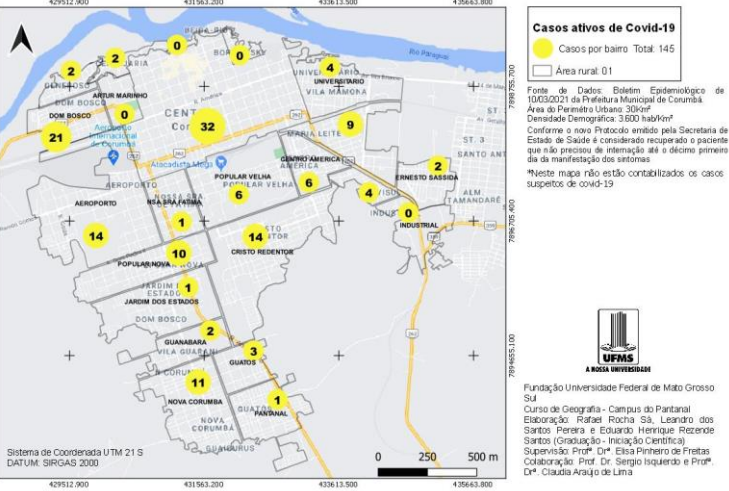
429512.900 431563.200 433613.500 435663.800

Casos ativos de Covid-19

Casos por bairro Total: 145

Área rural: 01

Fonte de Dados: Boletim Epidemiológico de 10/03/2021 da Prefeitura Municipal de Corumbá.
Área do Perímetro Urbano: 30Km²
Densidade Demográfica: 3.600 hab/Km²
Conforme o novo Protocolo emitido pela Secretaria de Estado de Saúde é considerado recuperado o paciente que não precisou de internação até o décimo primeiro dia da manifestação dos sintomas

*Neste mapa não estão contabilizados os casos suspeitos de covid-19

0
0
2
2
4
UNIVERSITÁRIO
VILA MAMORA
ARTUR MARINHO
DOM BOSCO
0
21
32
9
MARIA LEITE
CENTRO AMÉRICA
2
ERNESTO SASSIDA
POPULAR VELHA
6
6
4
0
INDUSTRIAL
AEROPORTO
AEROPORTO
NSA SRA FÁTIMA
1
14
14
CRISTO REDENTOR
10
POPULAR NOVA
1
JARDIM DOS ESTADOS
DOM BOSCO
2
GUANABARA
VILA GUARANI
3
GUATÓS
11
NOVA CORUMBÁ
1
PANTANAL
ST. 3
TAMANDARÉ

7896755.700
7896705.400
7894655.100

UFMS
A NOSSA UNIVERSIDADE

Fundação Universidade Federal de Mato Grosso Sul
Curso de Geografia - Campus do Pantanal
Elaboração: Rafael Rocha Sá, Leandro dos Santos Pereira e Eduardo Henrique Rezende Santos (Graduação - Iniciação Científica)
Supervisão: Profª. Drª. Elisa Pinheiro de Freitas
Colaboração: Prof. Dr. Sergio Isquierdo e Profª. Drª. Claudia Araújo de Lima

Sistema de Coordenada UTM 21 S
DATUM: SIRGAS 2000

0 250 500 m

429512.900 431563.200 433613.500 435663.800